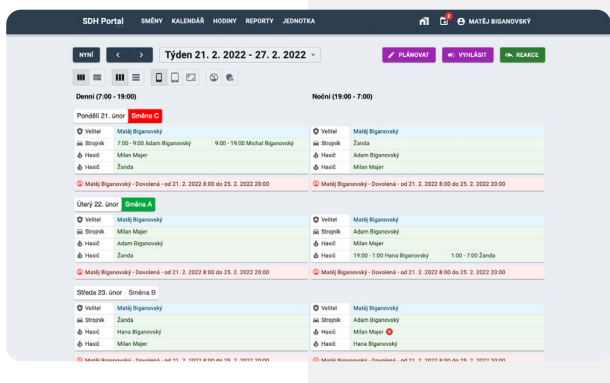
SDH Portal SMĚNY KALENDÁŘ HODINY REPORTY JEDNOTKA

MATĚJ BIGANOVSKÝ

NYNÍ < > Týden 21. 2. 2022 - 27. 2. 2022

PLÁNOVAT VYHLÁSIT REAKCE

Denní (7:00 - 19:00)

Pondělí 21. únor Směna C

| Velitel | Matěj Biganovský | |
|---|---|---|
| Strojník | 7:00 - 9:00 Adam Biganovský | 9:00 - 19:00 Michal Biganovský |
| Hasič | Milan Majer | |
| Hasič | Žanda | |

Matěj Biganovský - Dovolená - od 21. 2. 2022 8:00 do 25. 2. 2022 20:00

Úterý 22. únor Směna A

| Velitel | Matěj Biganovský |
|---|---|
| Strojník | Milan Majer |
| Hasič | Adam Biganovský |
| Hasič | Žanda |

Matěj Biganovský - Dovolená - od 21. 2. 2022 8:00 do 25. 2. 2022 20:00

Středa 23. únor Směna B

| Velitel | Matěj Biganovský |
|---|---|
| Strojník | Žanda |
| Hasič | Hana Biganovský |
| Hasič | Milan Majer |

Matěj Biganovský - Dovolená - od 21. 2. 2022 8:00 do 25. 2. 2022 20:00

Noční (19:00 - 7:00)

| Velitel | Matěj Biganovský |
|---|---|
| Strojník | Žanda |
| Hasič | Adam Biganovský |
| Hasič | Milan Majer |

Matěj Biganovský - Dovolená - od 21. 2. 2022 8:00 do 25. 2. 2022 20:00

| Velitel | Matěj Biganovský | |
|---|---|---|
| Strojník | Adam Biganovský | |
| Hasič | Milan Majer | |
| Hasič | 19:00 - 1:00 Hana Biganovský | 1:00 - 7:00 Žanda |

Matěj Biganovský - Dovolená - od 21. 2. 2022 8:00 do 25. 2. 2022 20:00

| Velitel | Matěj Biganovský |
|---|---|
| Strojník | Adam Biganovský |
| Hasič | Milan Majer |
| Hasič | Hana Biganovský |

Matěj Biganovský - Dovolená - od 21. 2. 2022 8:00 do 25. 2. 2022 20:00